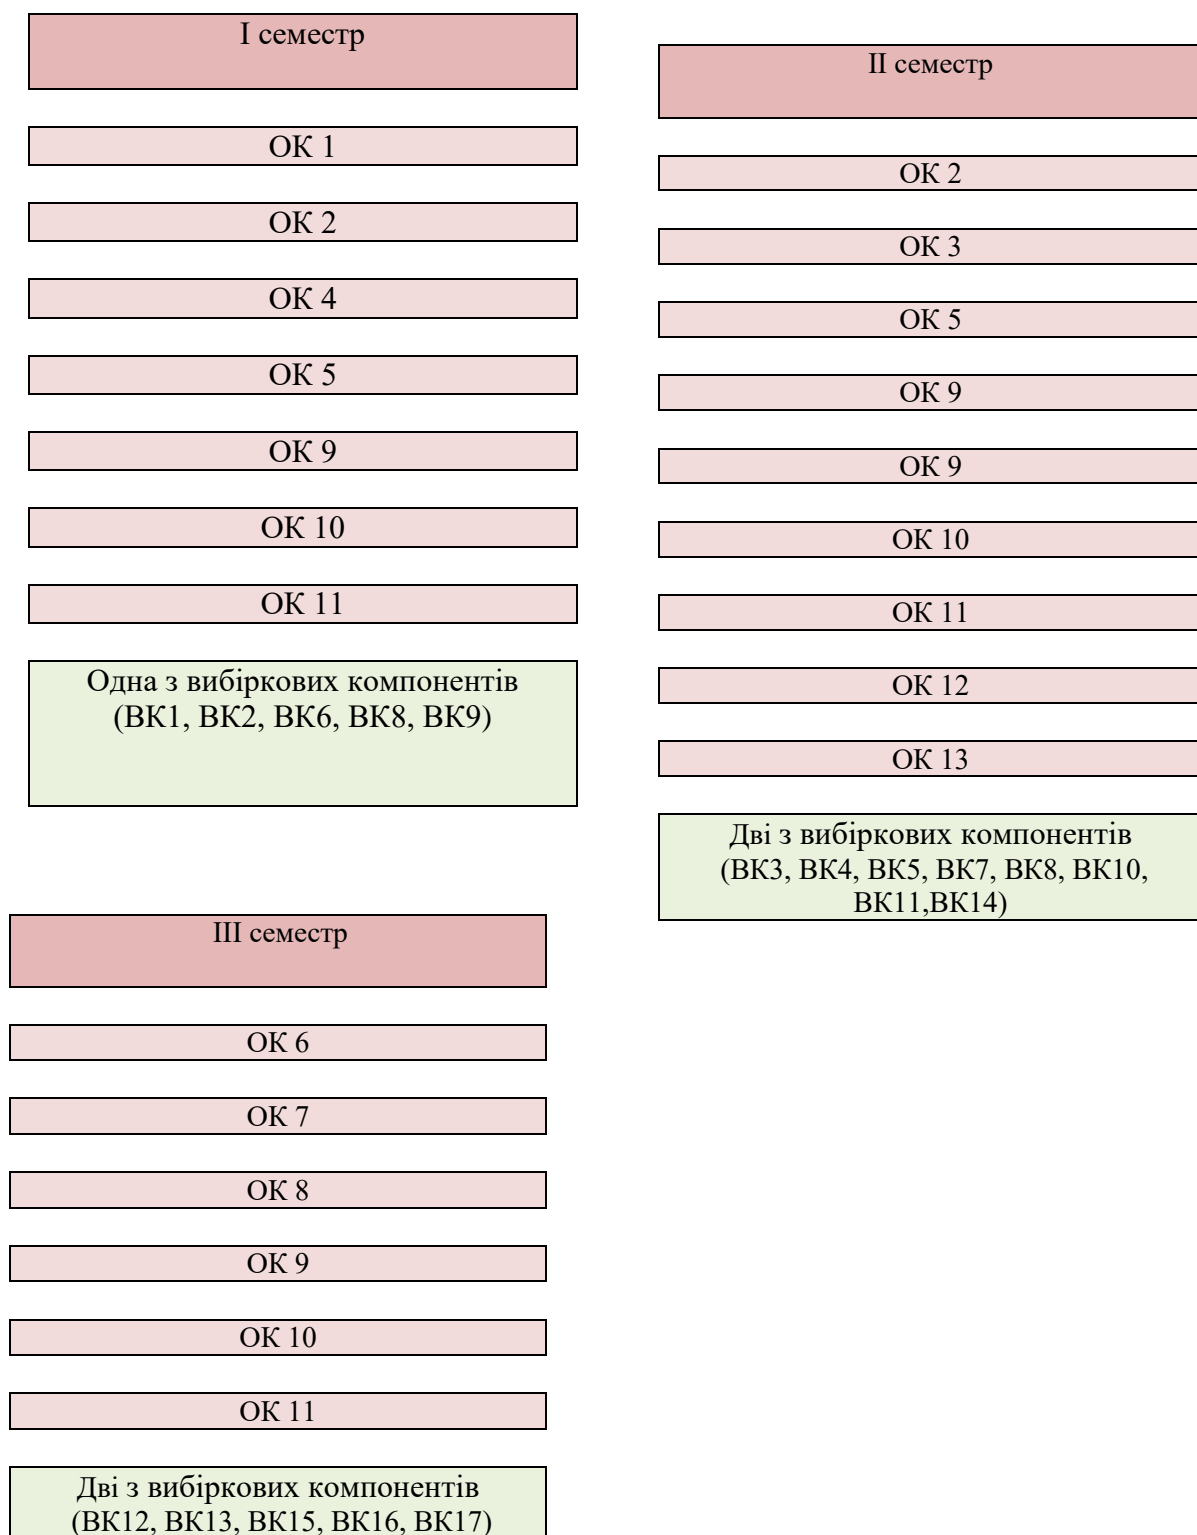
I семестр

ОК 1

ОК 2

ОК 4

ОК 5

ОК 9

ОК 10

ОК 11

Одна з вибіркових компонентів (ВК1, ВК2, ВК6, ВК8, ВК9)

II семестр

ОК 2

ОК 3

ОК 5

ОК 9

ОК 9

ОК 10

ОК 11

ОК 12

ОК 13

Дві з вибіркових компонентів (ВК3, ВК4, ВК5, ВК7, ВК8, ВК10, ВК11,ВК14)

III семестр

ОК 6

ОК 7

ОК 8

ОК 9

ОК 10

ОК 11

Дві з вибіркових компонентів (ВК12, ВК13, ВК15, ВК16, ВК17)